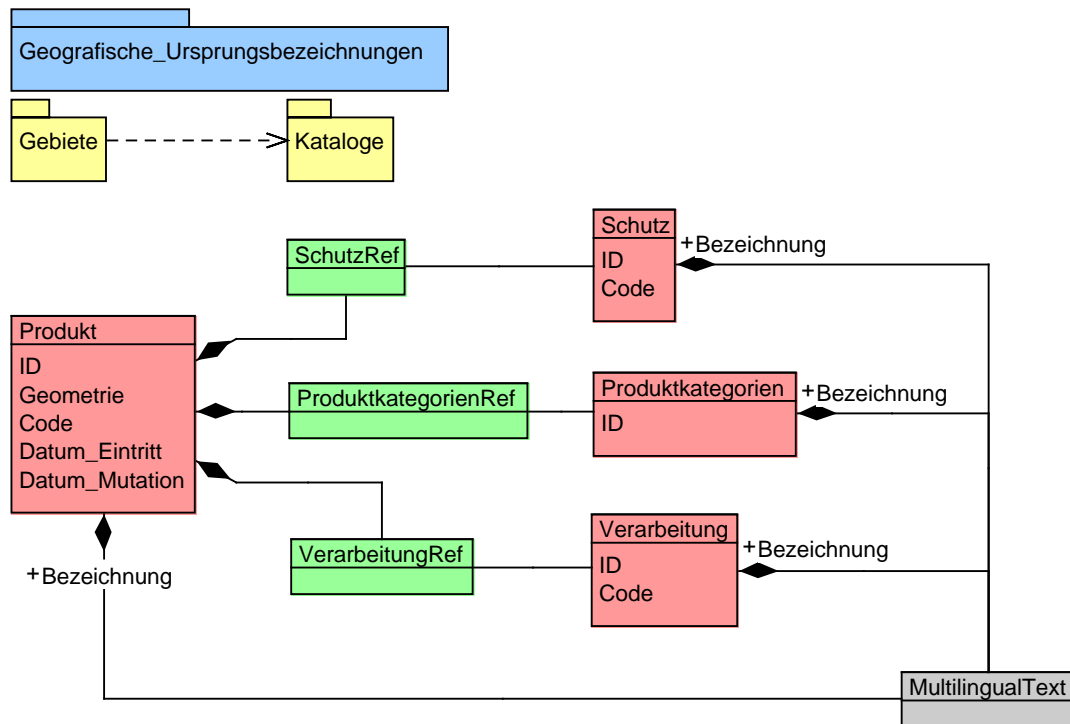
Geografische_Ursprungsbezeichnungen

Gebiete

Kataloge

SchutzRef

Schutz
ID
Code

+Bezeichnung

Produkt
ID
Geometrie
Code
Datum_Eintritt
Datum_Mutation

ProduktkategorienRef

Produktkategorien
ID

+Bezeichnung

VerarbeitungRef

Verarbeitung
ID
Code

+Bezeichnung

+Bezeichnung

MultilingualText